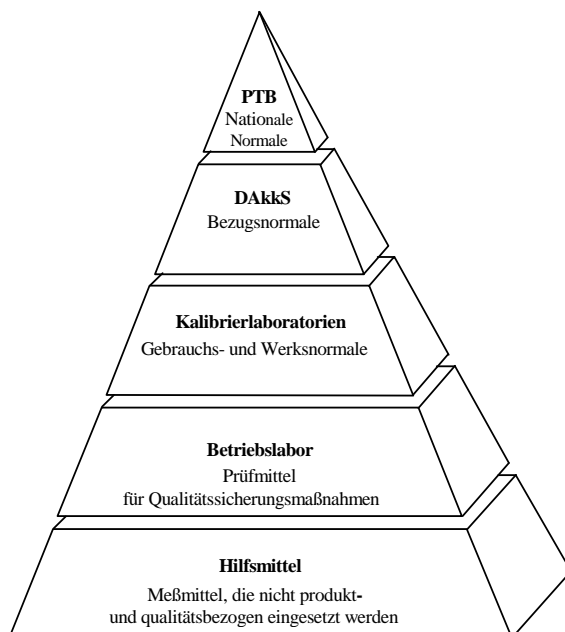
**PTB**
Nationale Normale

**DAkkS**
Bezugsnormale

**Kalibrierlaboratorien**
Gebrauchs- und Werksnormale

**Betriebslabor**
Prüfmittel für Qualitätssicherungsmaßnahmen

**Hilfsmittel**
Meßmittel, die nicht produkt- und qualitätsbezogen eingesetzt werden